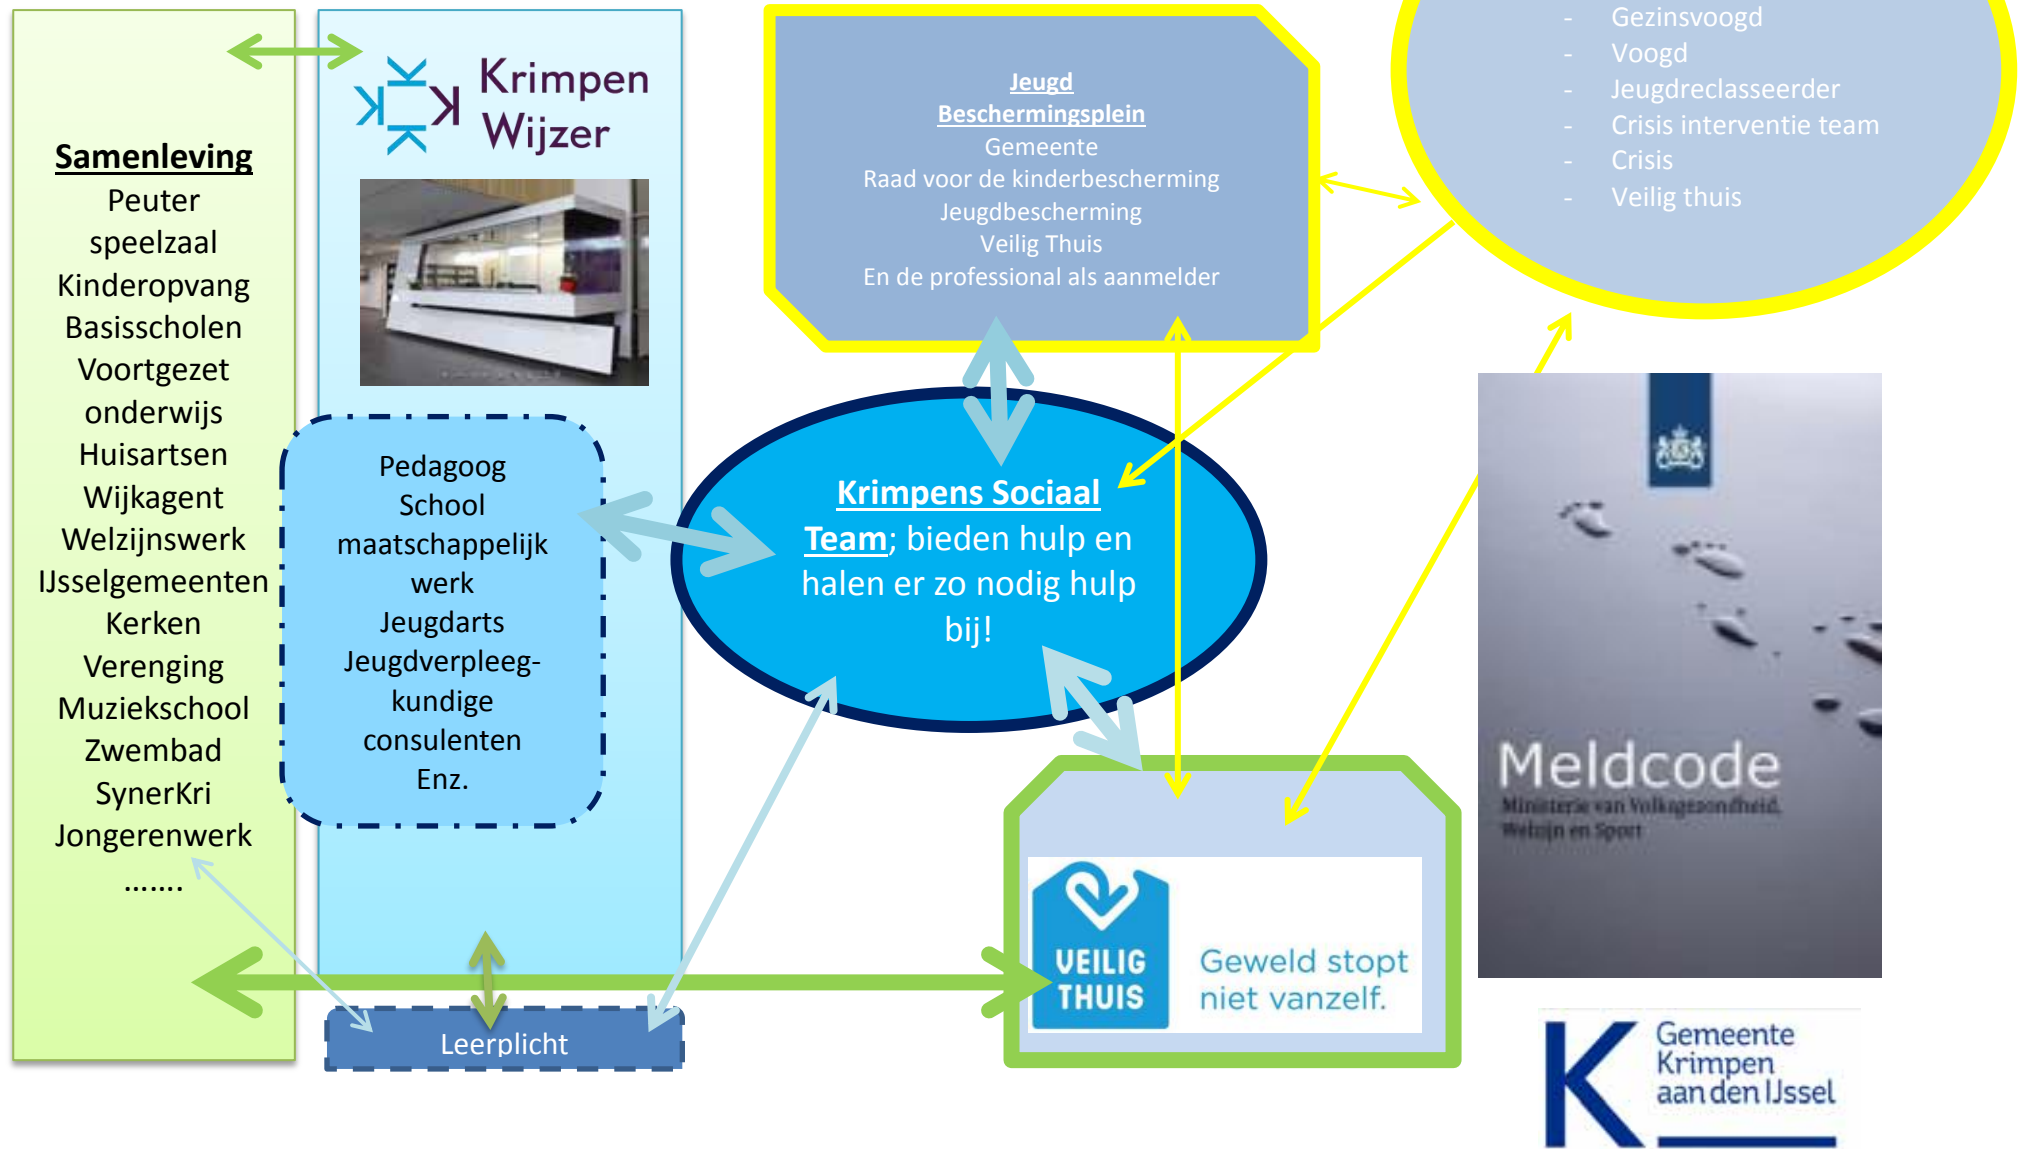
Samenleving
Peuter speelzaal
Kinderopvang
Basisscholen
Voortgezet onderwijs
Huisartsen
Wijkagent
Welzijnswerk
IJsselgemeenten
Kerken
Verenging
Muziekschool
Zwembad
SynerKri
Jongerenwerk
…….

Krimpen Wijzer

Pedagoog
School maatschappelijk werk
Jeugdarts
Jeugdverpleegkundige
consulenten
Enz.

Leerplicht

Jeugd Beschermingsplein
Gemeente
Raad voor de kinderbescherming
Jeugdbescherming
Veilig Thuis
En de professional als aanmelder

Krimpens Sociaal Team; bieden hulp en halen er zo nodig hulp bij!

- Gezinsvoogd
- Voogd
- Jeugdreclasseerder
- Crisis interventie team
- Crisis
- Veilig thuis

VEILIG THUIS
Geweld stopt niet vanzelf.

Meldcode
Ministerie van Volksgezondheid, Welzijn en Sport

Gemeente Krimpen aan den IJssel